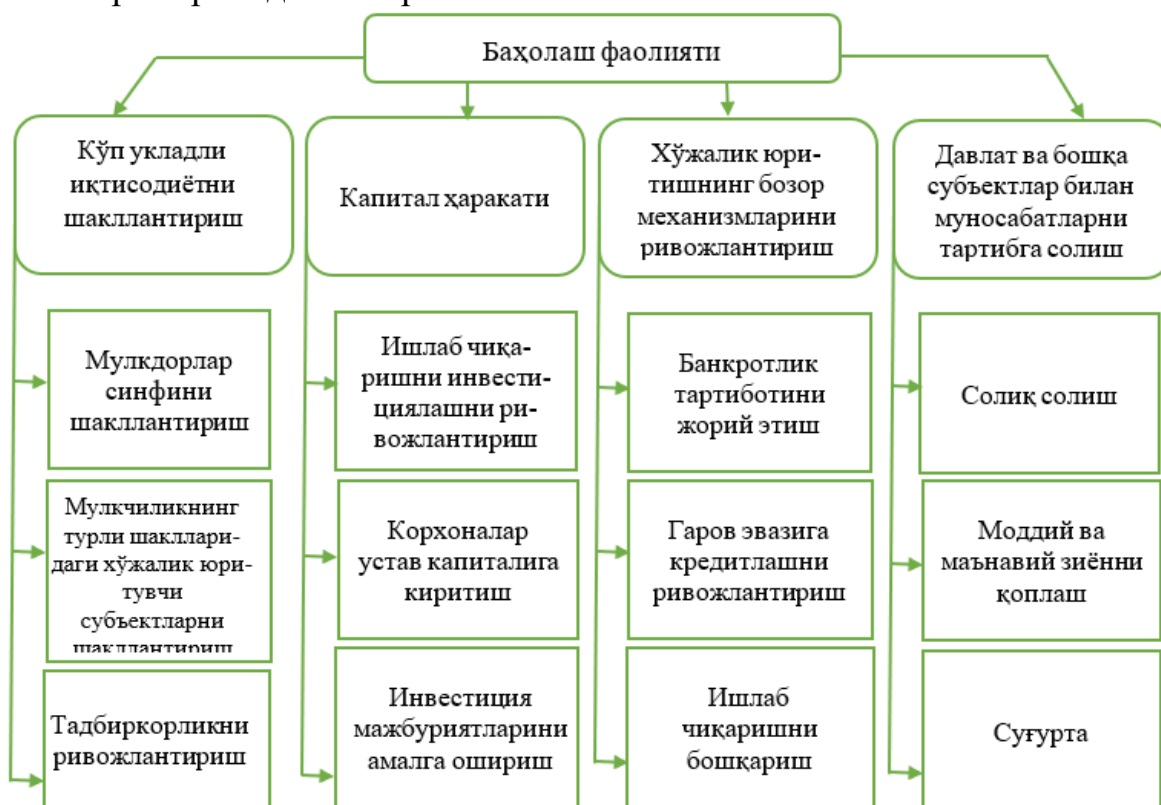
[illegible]

Баҳолаш фаолияти

Кўп укладли иқтисодиётни шакллантириш

Капитал ҳаракати

Хўжалик юритишнинг бозор механизмларини ривожлантириш

Давлат ва бошқа субъектлар билан муносабатларни тартибга солиш

Мулкдорлар синфини шакллантириш

Мулкчиликнинг турли шаклларидаги хўжалик юритувчи субъектларни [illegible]

Тадбиркорликни ривожлантириш

Ишлаб чиқаришни инвестициялашни ривожлантириш

Корхоналар устав капиталига киритиш

Инвестиция мажбуриятларини амалга ошириш

Банкротлик тартиботини жорий этиш

Гаров эвазига кредитлашни ривожлантириш

Ишлаб чиқаришни бошқариш

Солиқ солиш

Моддий ва маънавий зиённи қоплаш

Суғурта